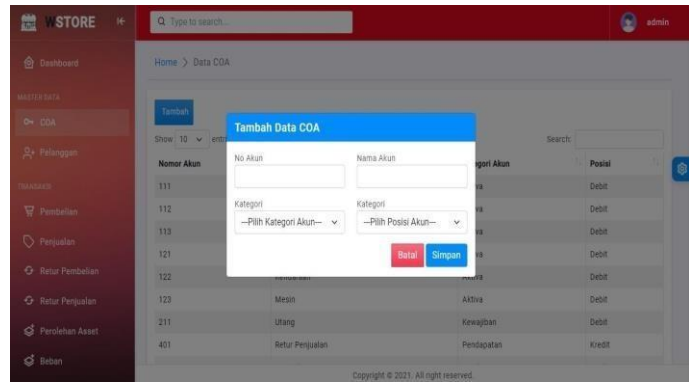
WSTORE

Type to search...

admin

Dashboard

MASTER DATA

COA

Pelanggan

TRANSAKSI

Pembelian

Penjualan

Retur Pembelian

Retur Penjualan

Perolehan Asset

Beban

Home > Data COA

Tambah

Show 10 entr

Search:

| Nomor Akun | | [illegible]gori Akun | Posisi |
|---|---|---|---|
| 111 | | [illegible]va | Debit |
| 112 | | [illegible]va | Debit |
| 113 | | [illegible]va | Debit |
| 121 | | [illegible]va | Debit |
| 122 | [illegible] | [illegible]va | Debit |
| 123 | Mesin | Aktiva | Debit |
| 211 | Utang | Kewajiban | Debit |
| 401 | Retur Penjualan | Pendapatan | Kredit |

Tambah Data COA

No Akun

Nama Akun

Kategori

—Pilih Kategori Akun—

Kategori

—Pilih Posisi Akun—

Batal

Simpan

Copyright © 2021. All right reserved.